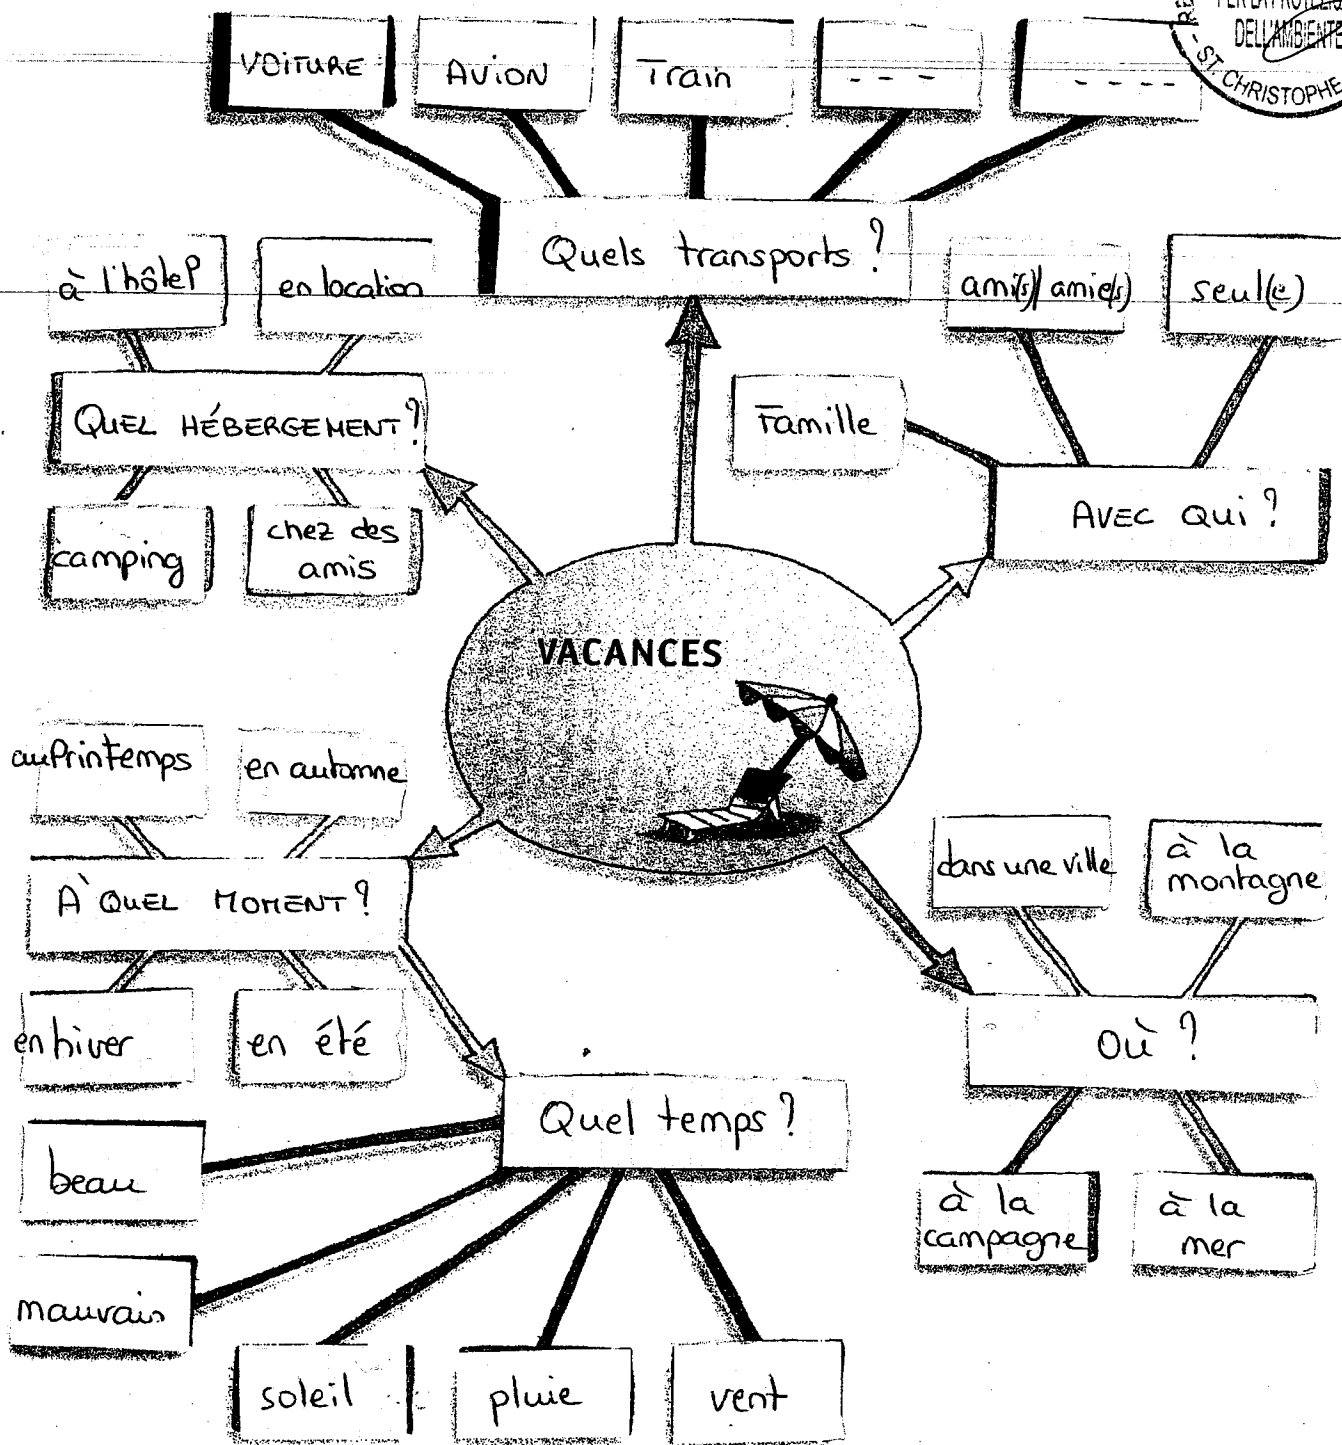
VOITURE
AVION
Train
- - -
- - - -

RE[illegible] PER LA TUTELA DELL'AMBIENTE ST. CHRISTOPHE

Quels transports ?

à l'hôtel
en location
QUEL HÉBERGEMENT ?
camping
chez des amis

ami(s)/ amie(s)
seul(e)
Famille
AVEC QUI ?

VACANCES

au Printemps
en automne
À QUEL MOMENT ?
en hiver
en été

dans une ville
à la montagne
Où ?
à la campagne
à la mer

Quel temps ?
beau
mauvais
soleil
pluie
vent